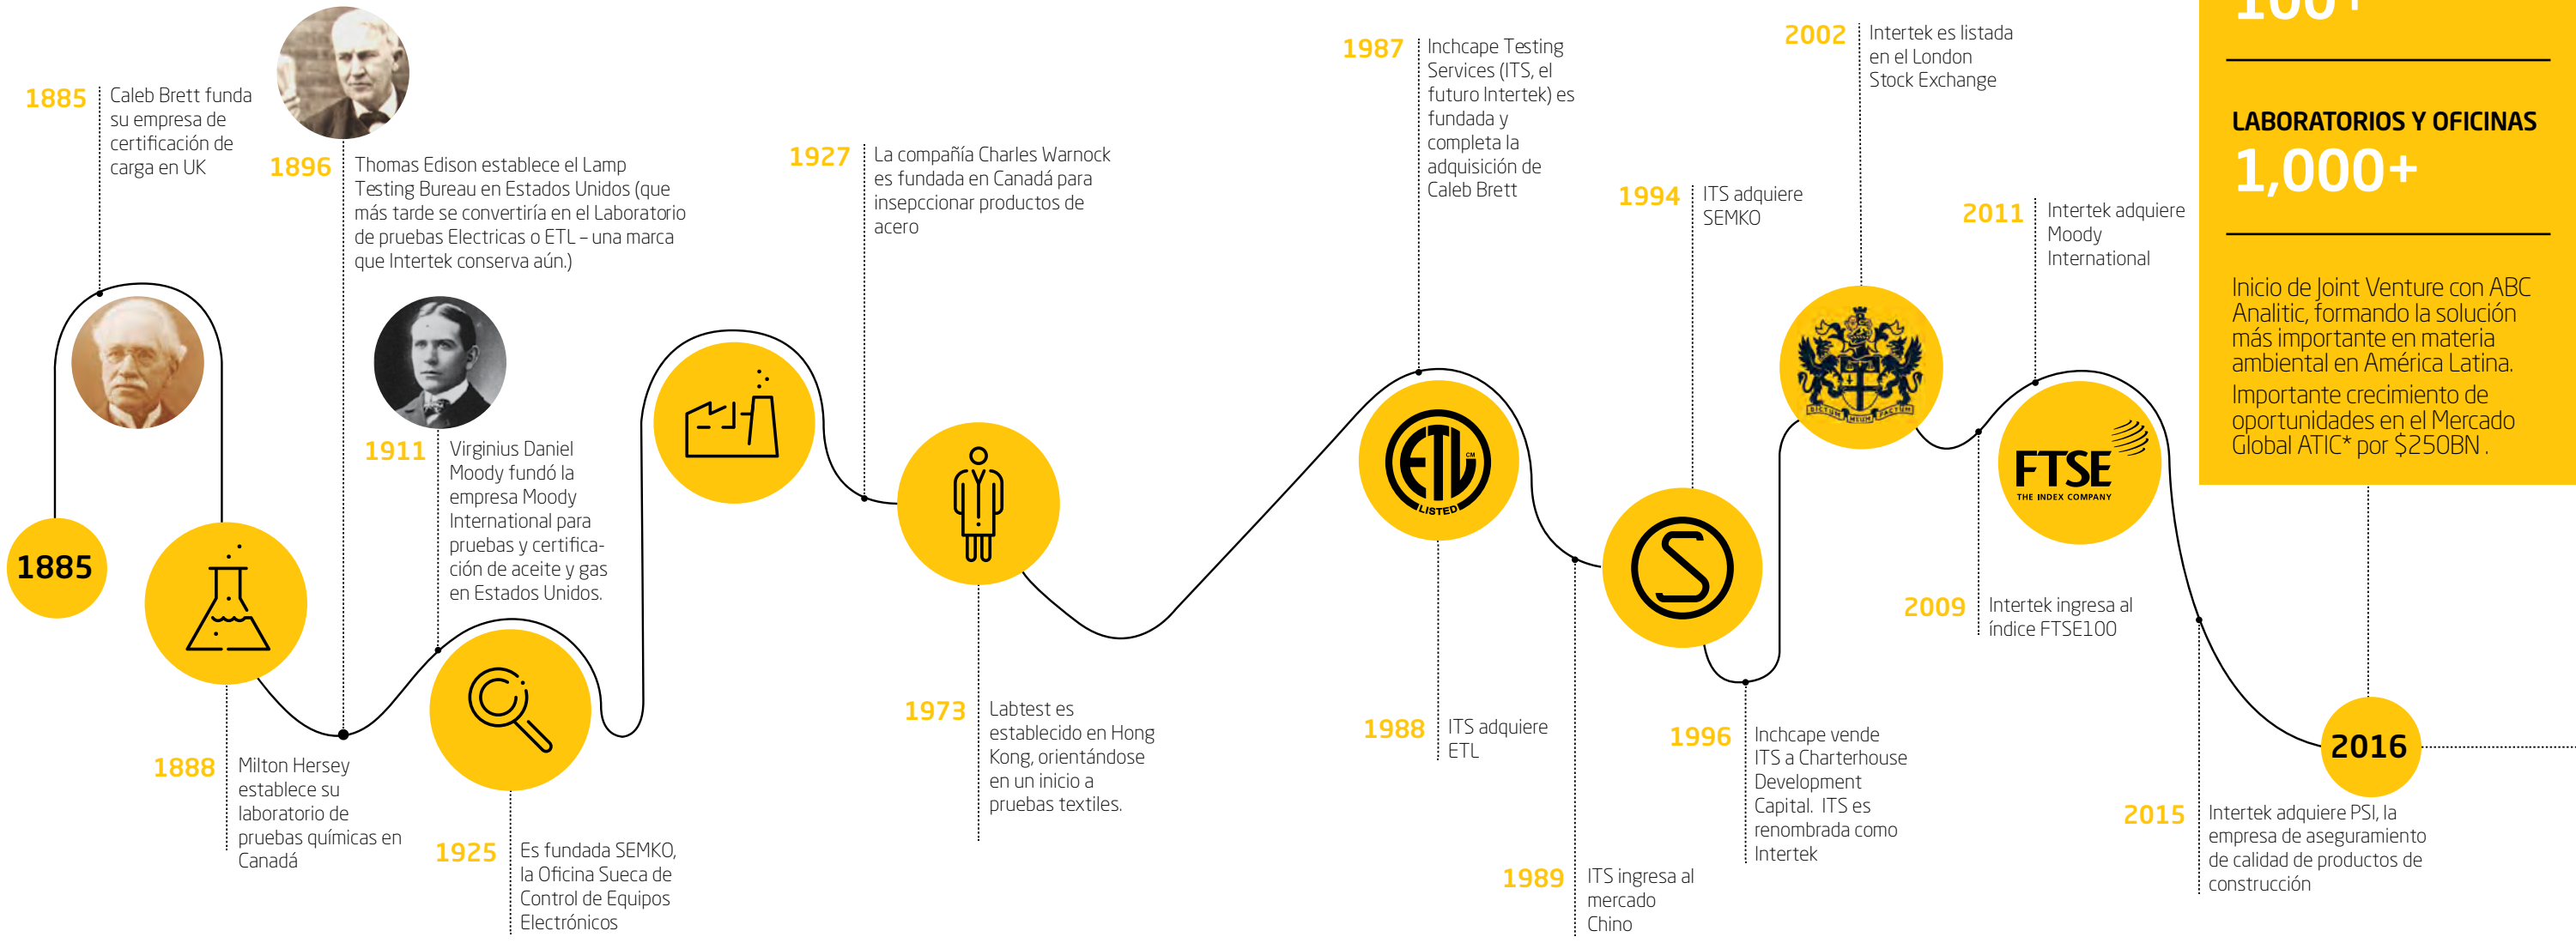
1885 Caleb Brett funda su empresa de certificación de carga en UK

1896 Thomas Edison establece el Lamp Testing Bureau en Estados Unidos (que más tarde se convertiría en el Laboratorio de pruebas Electricas o ETL – una marca que Intertek conserva aún.)

1885

1888 Milton Hersey establece su laboratorio de pruebas químicas en Canadá

1911 Virginius Daniel Moody fundó la empresa Moody International para pruebas y certificación de aceite y gas en Estados Unidos.

1925 Es fundada SEMKO, la Oficina Sueca de Control de Equipos Electrónicos

1927 La compañía Charles Warnock es fundada en Canadá para insepccionar productos de acero

1973 Labtest es establecido en Hong Kong, orientándose en un inicio a pruebas textiles.

1987 Inchcape Testing Services (ITS, el futuro Intertek) es fundada y completa la adquisición de Caleb Brett

ETL LISTED

1988 ITS adquiere ETL

1989 ITS ingresa al mercado Chino

1994 ITS adquiere SEMKO

1996 Inchcape vende ITS a Charterhouse Development Capital. ITS es renombrada como Intertek

2002 Intertek es listada en el London Stock Exchange

2009 Intertek ingresa al índice FTSE100

FTSE THE INDEX COMPANY

2011 Intertek adquiere Moody International

2015 Intertek adquiere PSI, la empresa de aseguramiento de calidad de productos de construcción

2016

100+

LABORATORIOS Y OFICINAS
1,000+

Inicio de Joint Venture con ABC Analitic, formando la solución más importante en materia ambiental en América Latina.
Importante crecimiento de oportunidades en el Mercado Global ATIC* por $250BN .